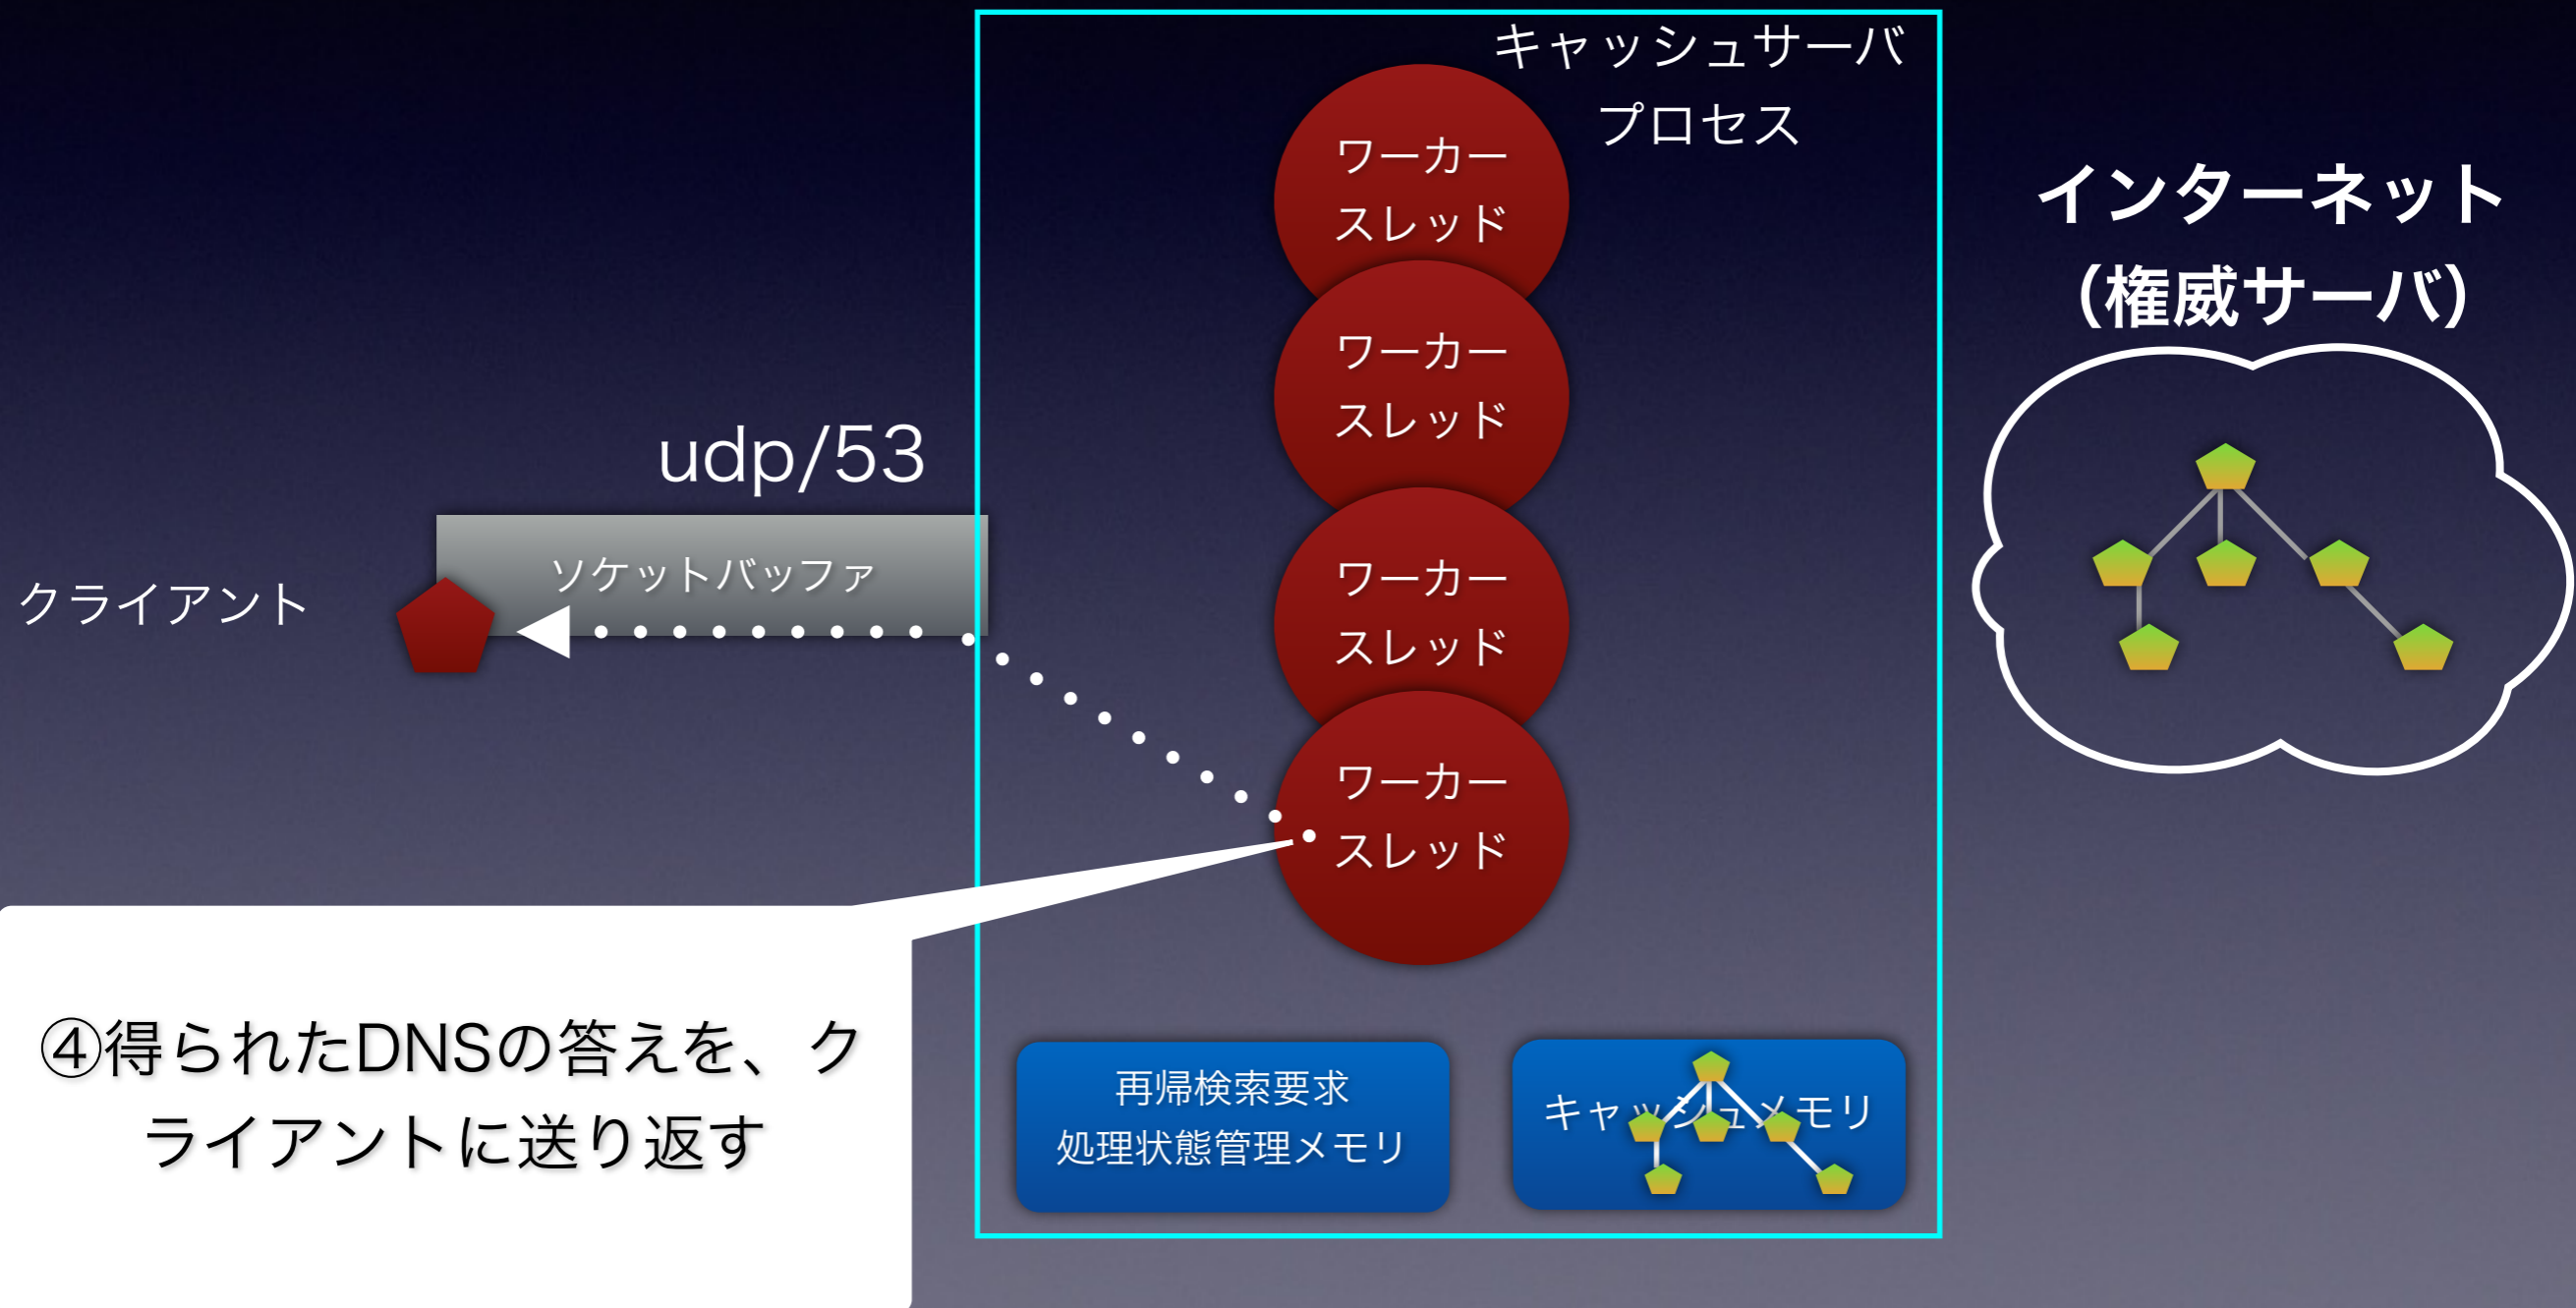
キャッシュサーバ
プロセス

ワーカー
スレッド

ワーカー
スレッド

ワーカー
スレッド

ワーカー
スレッド

インターネット
(権威サーバ)

udp/53

ソケットバッファ

クライアント

④得られたDNSの答えを、クライアントに送り返す

再帰検索要求
処理状態管理メモリ

キャッシュメモリ